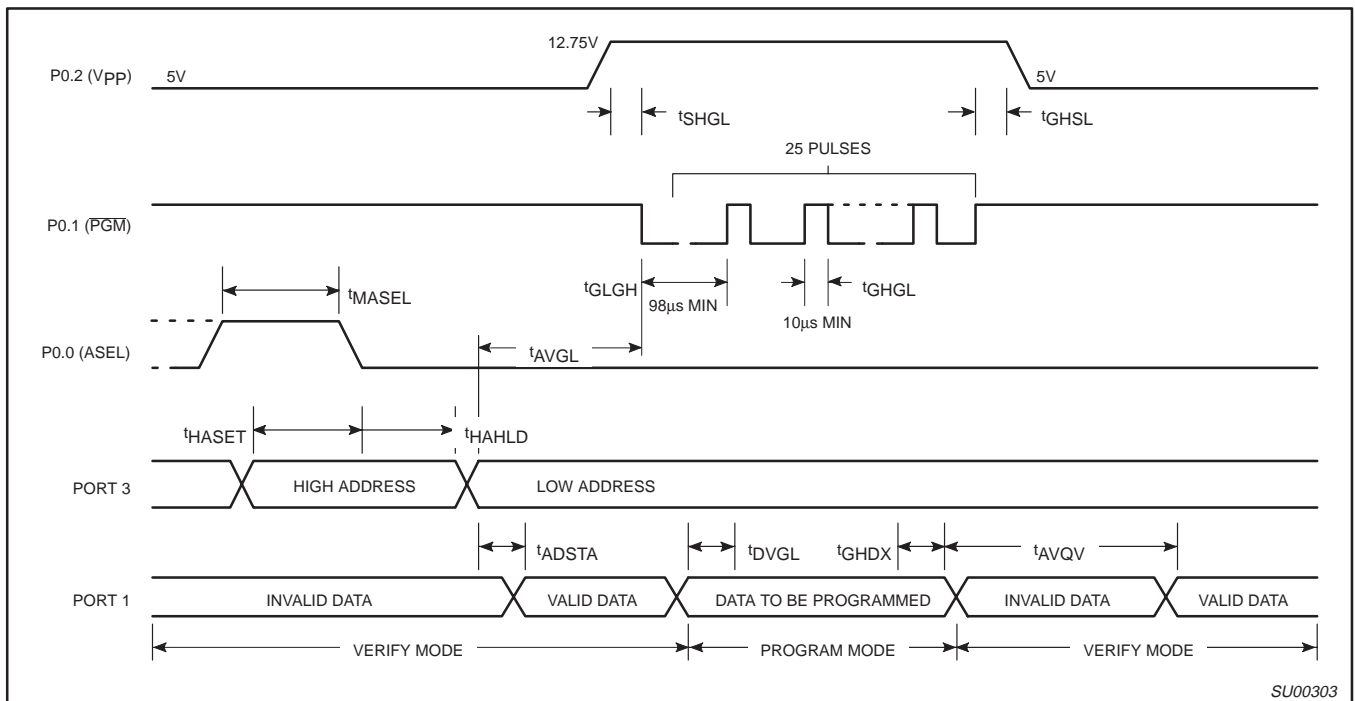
P0.2 ($V_{PP}$)
5V
12.75V
5V
$t_{SHGL}$
$t_{GHSL}$
25 PULSES
P0.1 ($\overline{PGM}$)
$t_{MASEL}$
$t_{GLGH}$
98µs MIN
$t_{GHGL}$
10µs MIN
P0.0 (ASEL)
$t_{AVGL}$
$t_{HASET}$
$t_{HAHLD}$
PORT 3
HIGH ADDRESS
LOW ADDRESS
$t_{ADSTA}$
$t_{DVGL}$
$t_{GHDX}$
$t_{AVQV}$
PORT 1
INVALID DATA
VALID DATA
DATA TO BE PROGRAMMED
INVALID DATA
VALID DATA
VERIFY MODE
PROGRAM MODE
VERIFY MODE
SU00303